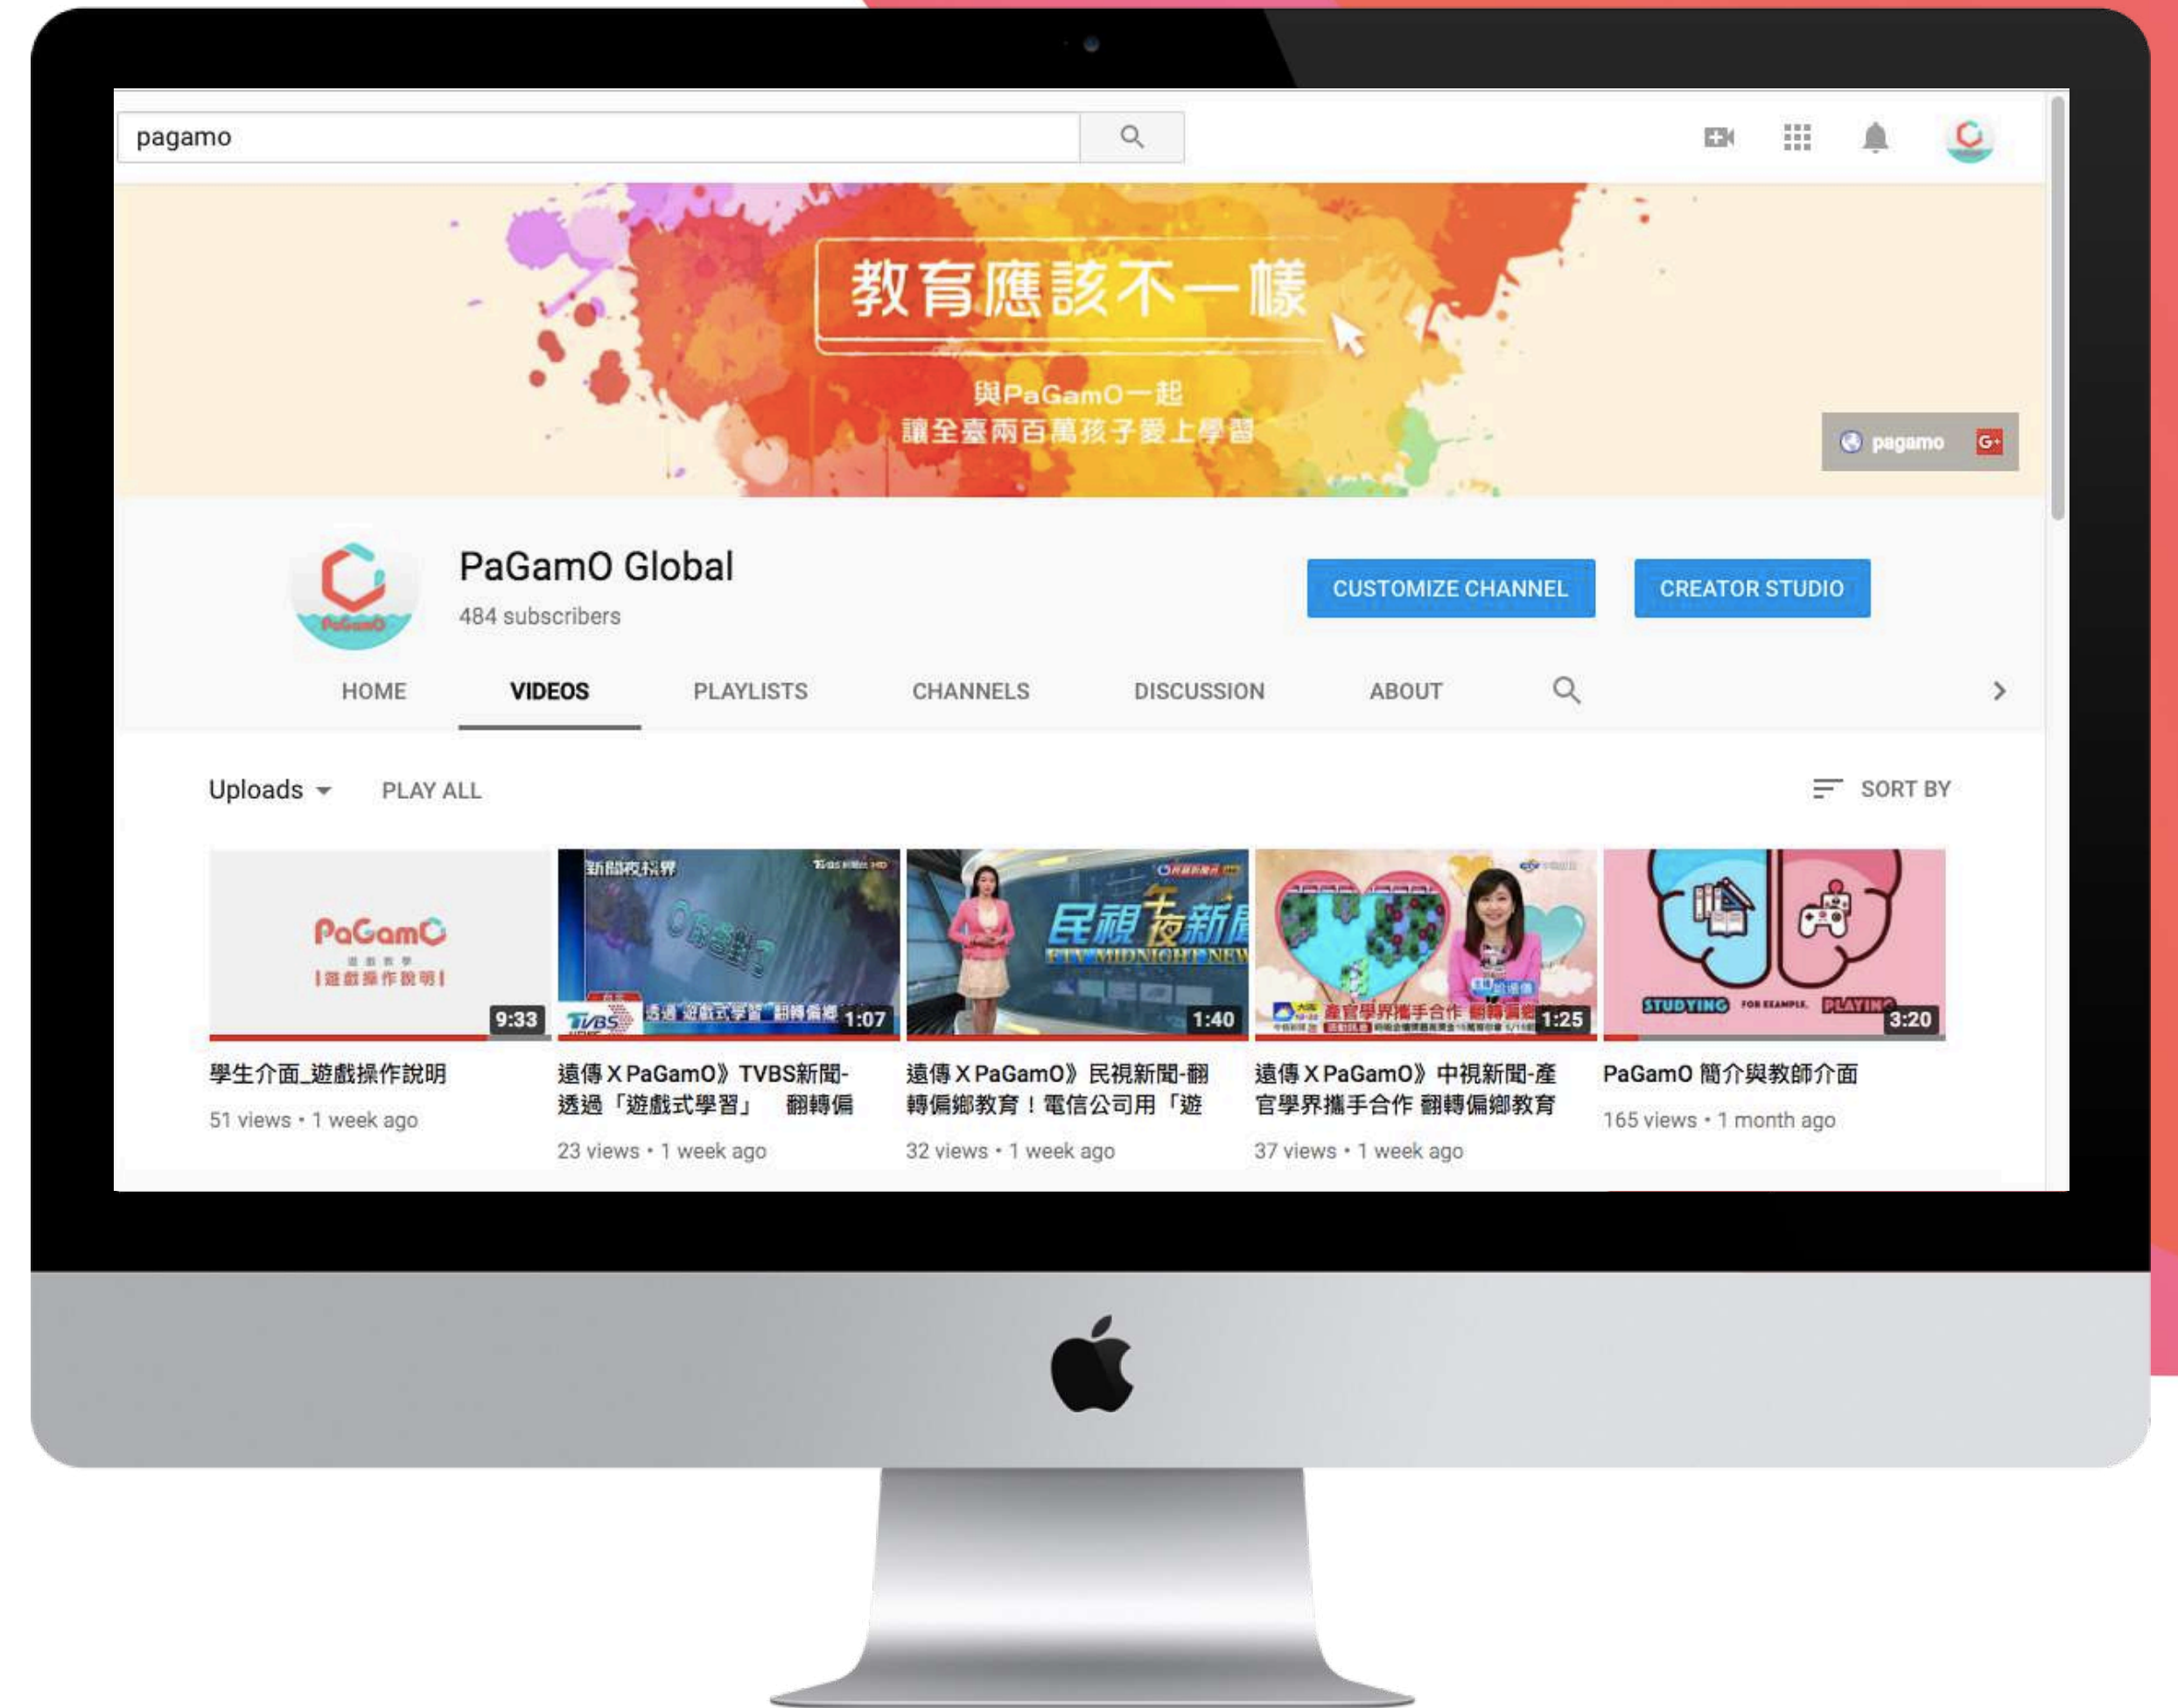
pagamo

教育應該不一樣

與PaGamO一起
讓全臺兩百萬孩子愛上學習

pagamo G+

PaGamO Global
484 subscribers

CUSTOMIZE CHANNEL
CREATOR STUDIO

HOME VIDEOS PLAYLISTS CHANNELS DISCUSSION ABOUT

Uploads PLAY ALL
SORT BY

PaGamO
遊戲教學
|遊戲操作說明|
9:33
學生介面_遊戲操作說明
51 views • 1 week ago

新聞夜線界
TVBS
透過「遊戲式學習」翻轉偏鄉
1:07
遠傳 X PaGamO》TVBS新聞-透過「遊戲式學習」 翻轉偏
23 views • 1 week ago

民視午夜新聞
FTV MIDNIGHT NEWS
1:40
遠傳 X PaGamO》民視新聞-翻轉偏鄉教育！電信公司用「遊
32 views • 1 week ago

產官學界攜手合作 翻轉偏鄉
1:25
遠傳 X PaGamO》中視新聞-產官學界攜手合作 翻轉偏鄉教育
37 views • 1 week ago

STUDYING FOR EXAMPLE, PLAYING
3:20
PaGamO 簡介與教師介面
165 views • 1 month ago